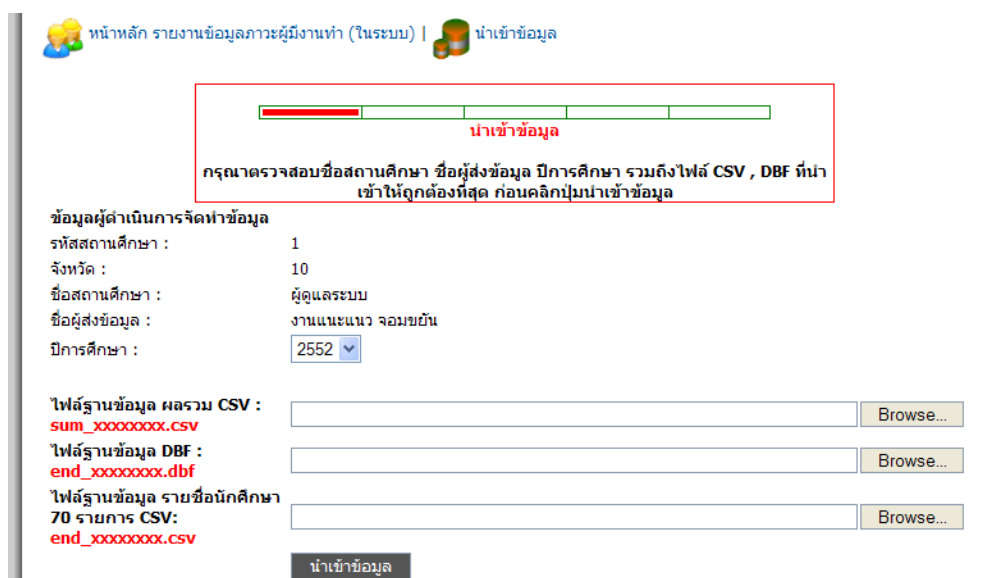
หน้าหลัก รายงานข้อมูลภาวะผู้มีงานทำ (ในระบบ) | นำเข้าข้อมูล

นำเข้าข้อมูล

กรุณาตรวจสอบชื่อสถานศึกษา ชื่อผู้ส่งข้อมูล ปีการศึกษา รวมถึงไฟล์ CSV , DBF ที่นำเข้าให้ถูกต้องที่สุด ก่อนคลิกปุ่มนำเข้าข้อมูล

ข้อมูลผู้ดำเนินการจัดทำข้อมูล

| | |
|---|---|
| รหัสสถานศึกษา : | 1 |
| จังหวัด : | 10 |
| ชื่อสถานศึกษา : | ผู้ดูแลระบบ |
| ชื่อผู้ส่งข้อมูล : | งานแนะแนว จอมขยัน |
| ปีการศึกษา : | 2552 |

ไฟล์ฐานข้อมูล ผลรวม CSV : sum_xxxxxxxx.csv Browse...

ไฟล์ฐานข้อมูล DBF : end_xxxxxxxx.dbf Browse...

ไฟล์ฐานข้อมูล รายชื่อนักศึกษา 70 รายการ CSV: end_xxxxxxxx.csv Browse...

นำเข้าข้อมูล